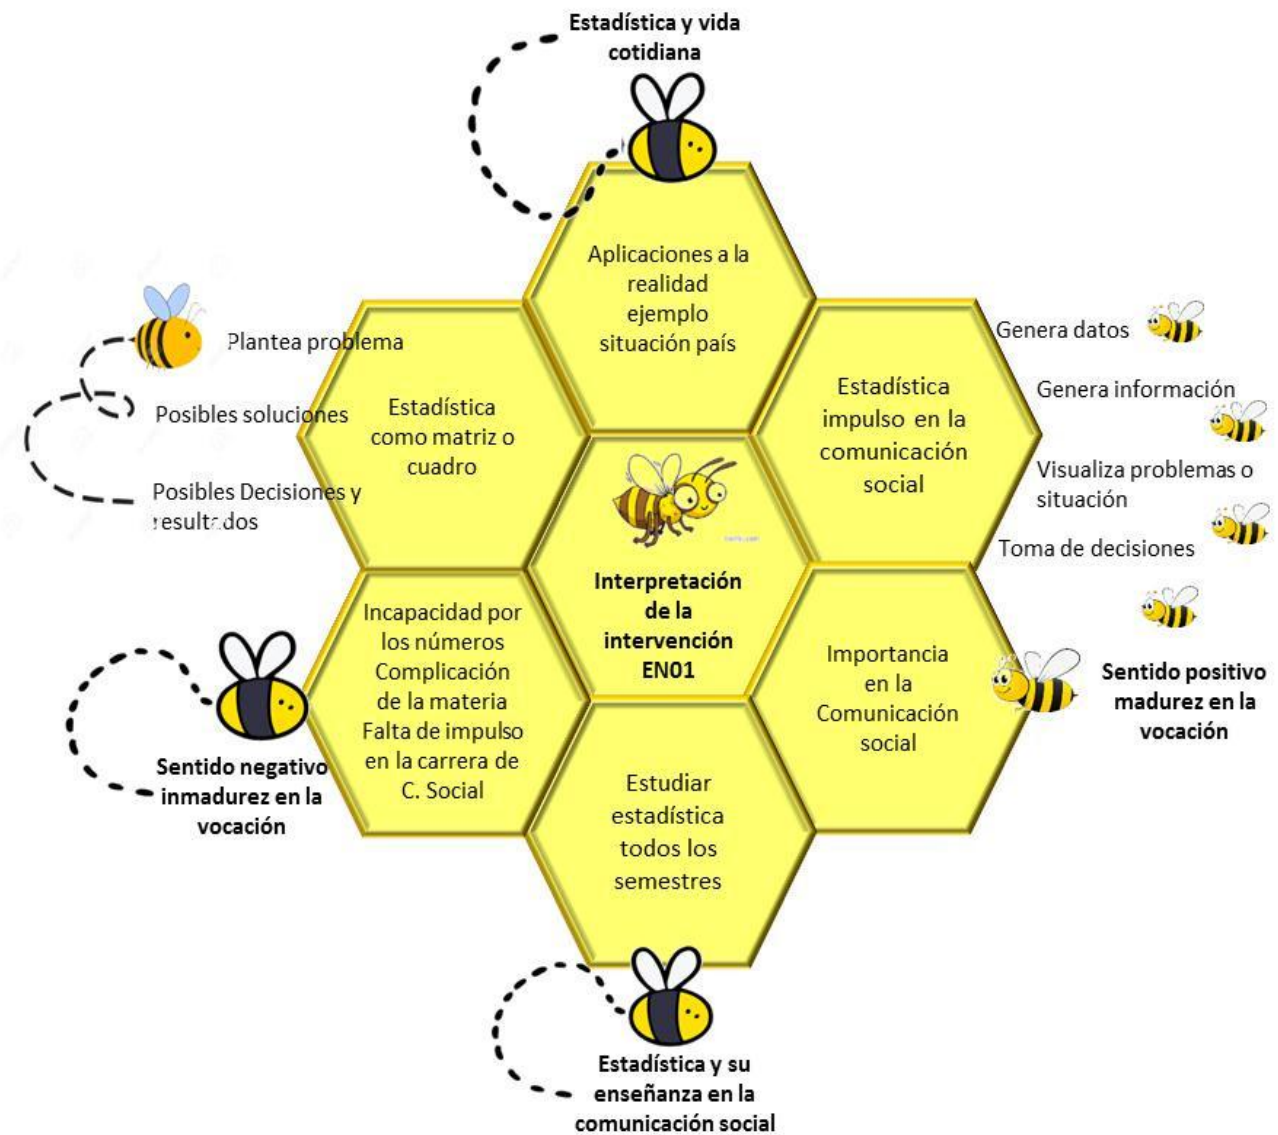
Estadística y vida cotidiana

Aplicaciones a la realidad ejemplo situación país

Plantea problema

Posibles soluciones

Posibles Decisiones y resultados

Estadística como matriz o cuadro

Genera datos

Genera información

Visualiza problemas o situación

Toma de decisiones

Estadística impulso en la comunicación social

Interpretación de la intervención EN01

Incapacidad por los números Complicación de la materia Falta de impulso en la carrera de C. Social

Sentido negativo inmadurez en la vocación

Importancia en la Comunicación social

Sentido positivo madurez en la vocación

Estudiar estadística todos los semestres

Estadística y su enseñanza en la comunicación social